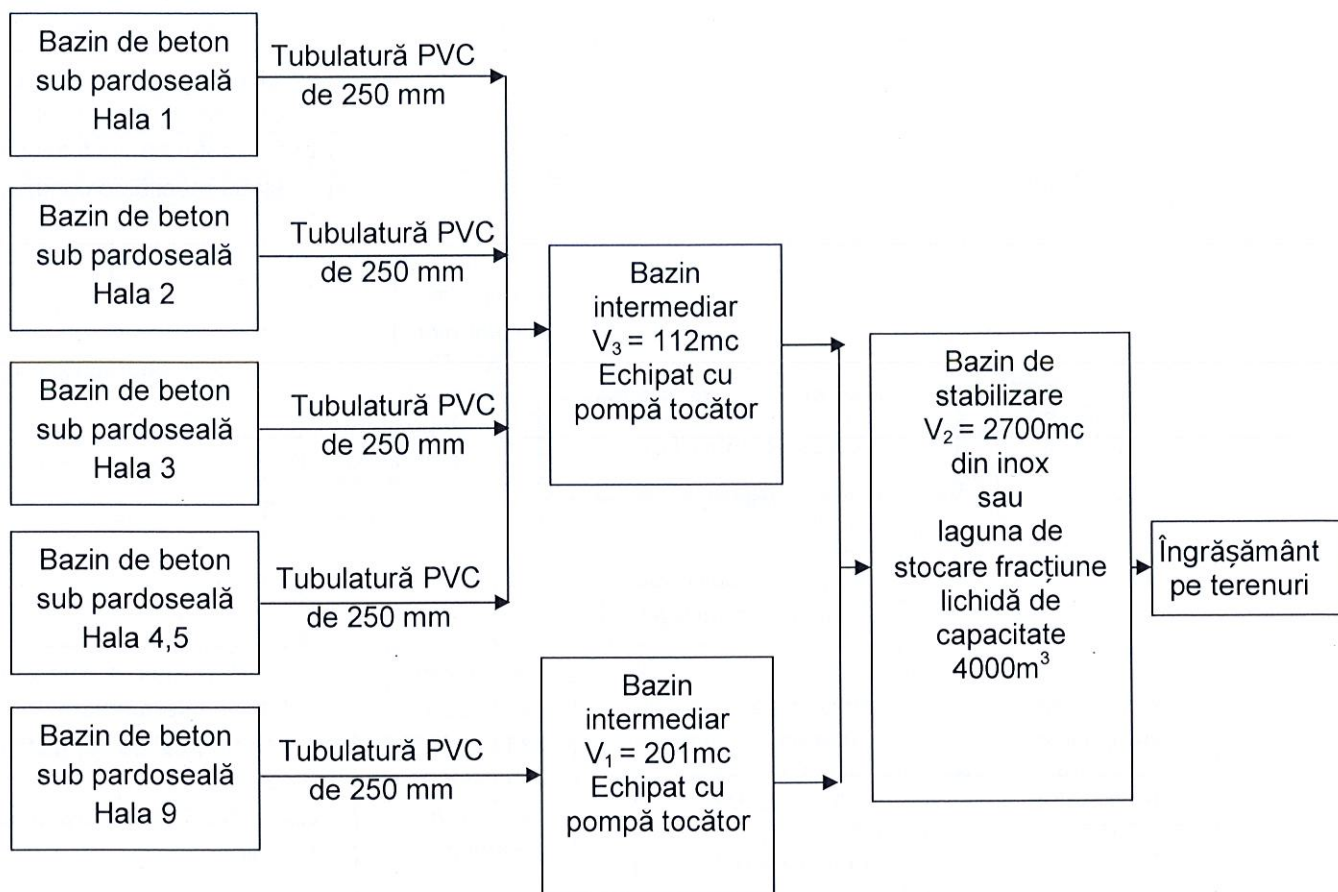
Bazin de beton sub pardoseală Hala 1

Tubulatură PVC de 250 mm

Bazin de beton sub pardoseală Hala 2

Tubulatură PVC de 250 mm

Bazin de beton sub pardoseală Hala 3

Tubulatură PVC de 250 mm

Bazin de beton sub pardoseală Hala 4,5

Tubulatură PVC de 250 mm

Bazin de beton sub pardoseală Hala 9

Tubulatură PVC de 250 mm

Bazin intermediar $V_3$ = 112mc Echipat cu pompă tocător

Bazin intermediar $V_1$ = 201mc Echipat cu pompă tocător

Bazin de stabilizare $V_2$ = 2700mc din inox sau laguna de stocare fracțiune lichidă de capacitate 4000$m^3$

Îngrășământ pe terenuri